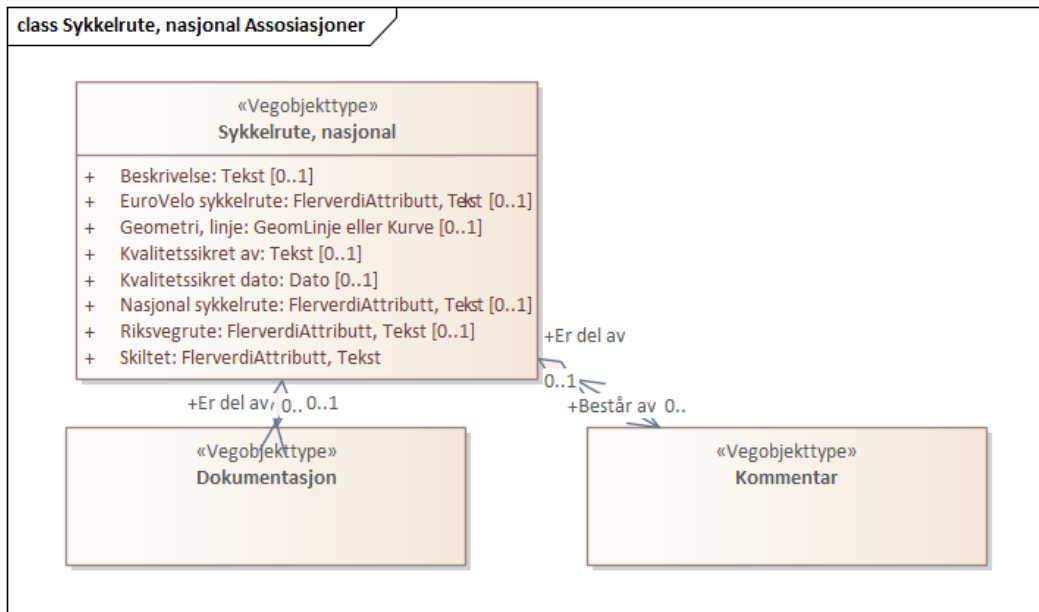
class Sykkelrute, nasjonal Assosiasjoner

«Vegobjekttype»
Sykkelrute, nasjonal

+ Beskrivelse: Tekst [0..1]
+ EuroVelo sykkelrute: FlerverdiAttributt, Tekst [0..1]
+ Geometri, linje: GeomLinje eller Kurve [0..1]
+ Kvalitetssikret av: Tekst [0..1]
+ Kvalitetssikret dato: Dato [0..1]
+ Nasjonal sykkelrute: FlerverdiAttributt, Tekst [0..1]
+ Riksvegrute: FlerverdiAttributt, Tekst [0..1]
+ Skiltet: FlerverdiAttributt, Tekst

+Er del av
0..1
+Består av 0..

+Er del av 0.. 0..1

«Vegobjekttype»
Dokumentasjon

«Vegobjekttype»
Kommentar